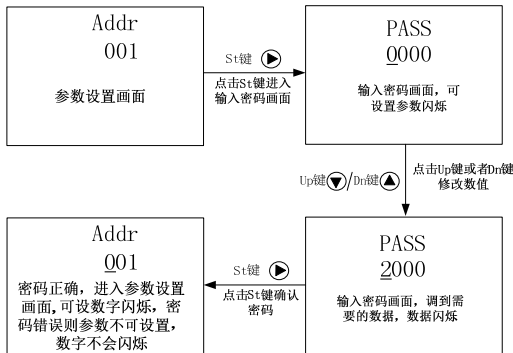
Addr
001
参数设置画面

St键
点击St键进入输入密码画面

PASS
0000
输入密码画面，可设置参数闪烁

Up键 / Dn键
点击Up键或者Dn键修改数值

PASS
2000
输入密码画面，调到需要的数据，数据闪烁

St键
点击St键确认密码

Addr
001
密码正确，进入参数设置画面，可设数字闪烁，密码错误则参数不可设置，数字不会闪烁